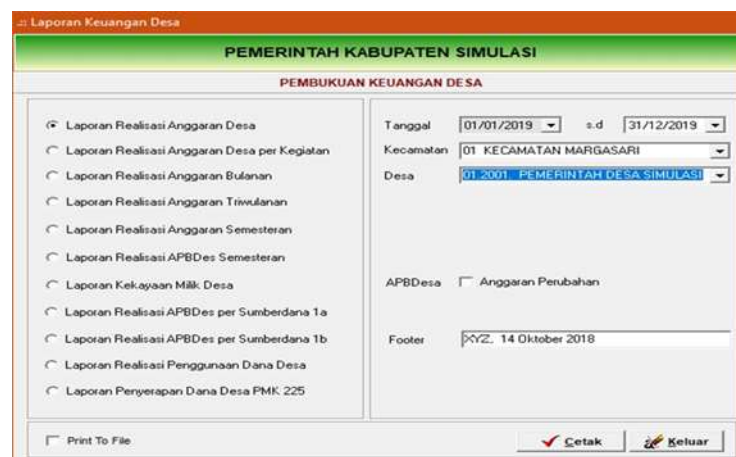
.:: Laporan Keuangan Desa

PEMERINTAH KABUPATEN SIMULASI

PEMBUKUAN KEUANGAN DESA

Laporan Realisasi Anggaran Desa
Laporan Realisasi Anggaran Desa per Kegiatan
Laporan Realisasi Anggaran Bulanan
Laporan Realisasi Anggaran Triwulanan
Laporan Realisasi Anggaran Semesteran
Laporan Realisasi APBDes Semesteran
Laporan Kekayaan Milik Desa
Laporan Realisasi APBDes per Sumberdana 1a
Laporan Realisasi APBDes per Sumberdana 1b
Laporan Realisasi Penggunaan Dana Desa
Laporan Penyerapan Dana Desa PMK 225

Tanggal 01/01/2019 s.d 31/12/2019
Kecamatan 01 KECAMATAN MARGASARI
Desa 01.2001. PEMERINTAH DESA SIMULASI

APBDesa Anggaran Perubahan

Footer XYZ, 14 Oktober 2018

Print To File

Cetak

Keluar